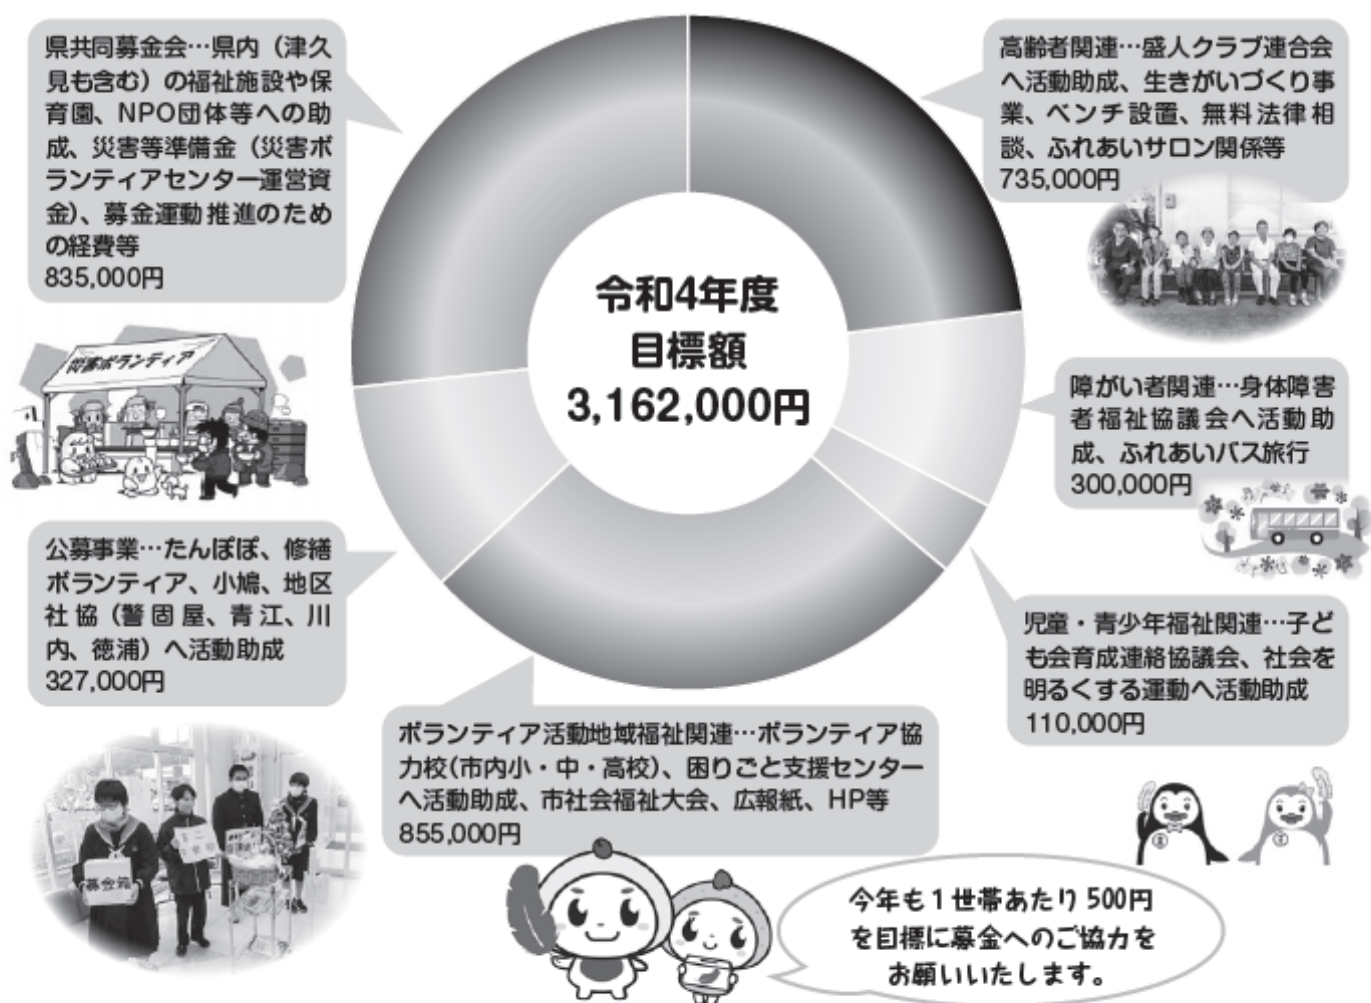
県共同募金会…県内（津久見も含む）の福祉施設や保育園、NPO団体等への助成、災害等準備金（災害ボランティアセンター運営資金）、募金運動推進のための経費等
835,000円

高齢者関連…盛人クラブ連合会へ活動助成、生きがいづくり事業、ベンチ設置、無料法律相談、ふれあいサロン関係等
735,000円

令和4年度
目標額
3,162,000円

災害ボランティア

障がい者関連…身体障害者福祉協議会へ活動助成、ふれあいバス旅行
300,000円

公募事業…たんぽぽ、修繕ボランティア、小始、地区社協（警固屋、青江、川内、徳浦）へ活動助成
327,000円

児童・青少年福祉関連…子ども会育成連絡協議会、社会を明るくする運動へ活動助成
110,000円

ボランティア活動地域福祉関連…ボランティア協力校（市内小・中・高校）、困りごと支援センターへ活動助成、市社会福祉大会、広報紙、HP等
855,000円

募金箱

今年も１世帯あたり 500円を目標に募金へのご協力をお願いいたします。